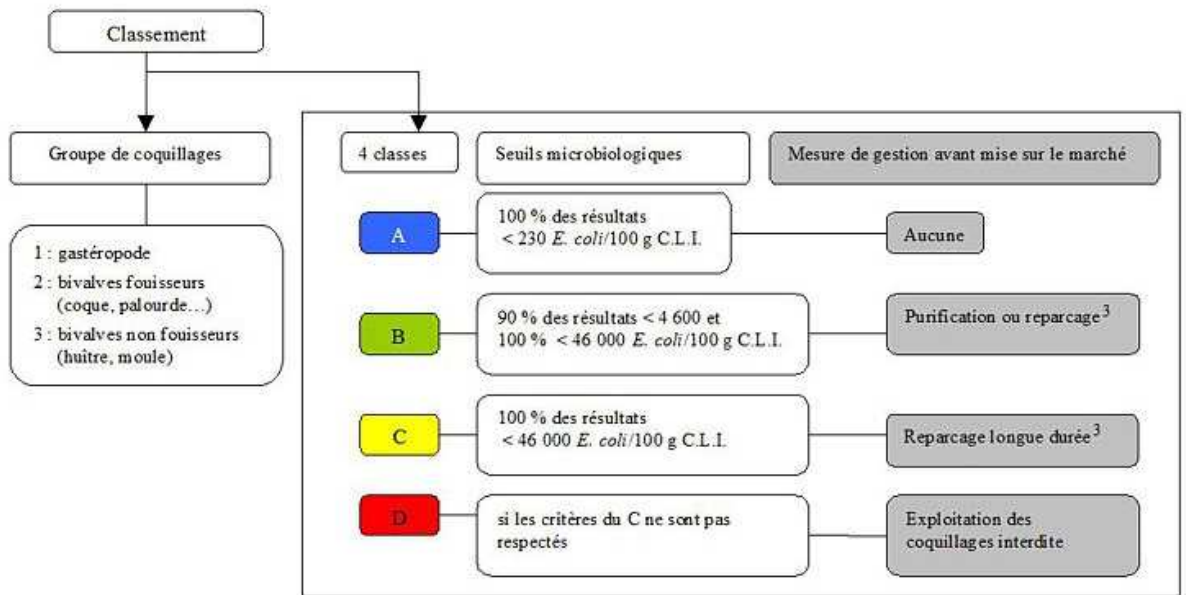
Classement

Groupe de coquillages

1 : gastéropode
2 : bivalves fouisseurs (coque, palourde…)
3 : bivalves non fouisseurs (huître, moule)

4 classes

Seuils microbiologiques

Mesure de gestion avant mise sur le marché

A

100 % des résultats < 230 *E. coli*/100 g C.L.I.

Aucune

B

90 % des résultats < 4 600 et 100 % < 46 000 *E. coli*/100 g C.L.I.

Purification ou reparcage$^3$

C

100 % des résultats < 46 000 *E. coli*/100 g C.L.I.

Reparcage longue durée$^3$

D

si les critères du C ne sont pas respectés

Exploitation des coquillages interdite